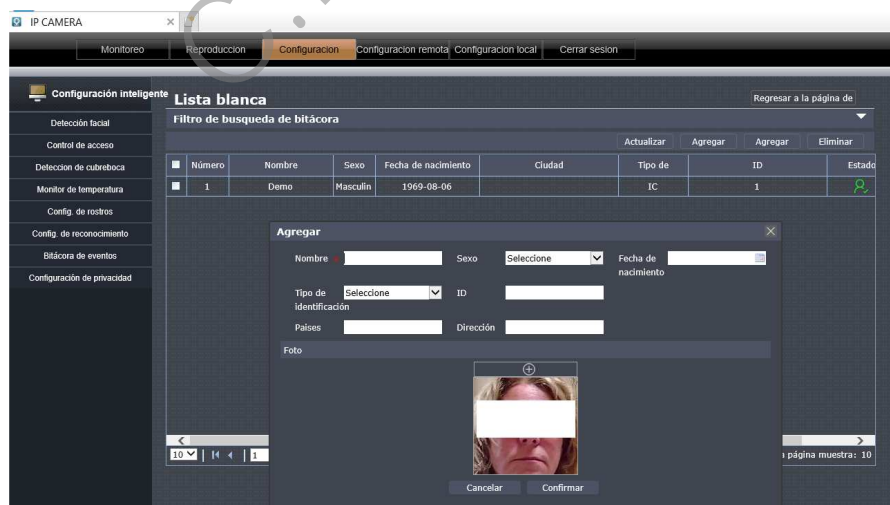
IP CAMERA

Monitoreo | Reproduccion | Configuracion | Configuracion remota | Configuracion local | Cerrar sesion

Configuración inteligente

Detección facial
Control de acceso
Deteccion de cubreboca
Monitor de temperatura
Config. de rostros
Config. de reconocimiento
Bitácora de eventos
Configuración de privacidad

Lista blanca

Regresar a la página de

Filtro de busqueda de bitácora

Actualizar | Agregar | Agregar | Eliminar

| | Número | Nombre | Sexo | Fecha de nacimiento | Ciudad | Tipo de | ID | Estado |
|---|---|---|---|---|---|---|---|---|
| | 1 | Demo | Masculin | 1969-08-06 | | IC | 1 | |

10 | 1

página muestra: 10

Agregar

Nombre * | Sexo | Seleccione | Fecha de nacimiento

Tipo de identificación | Seleccione | ID

Paises | Dirección

Foto

Cancelar | Confirmar